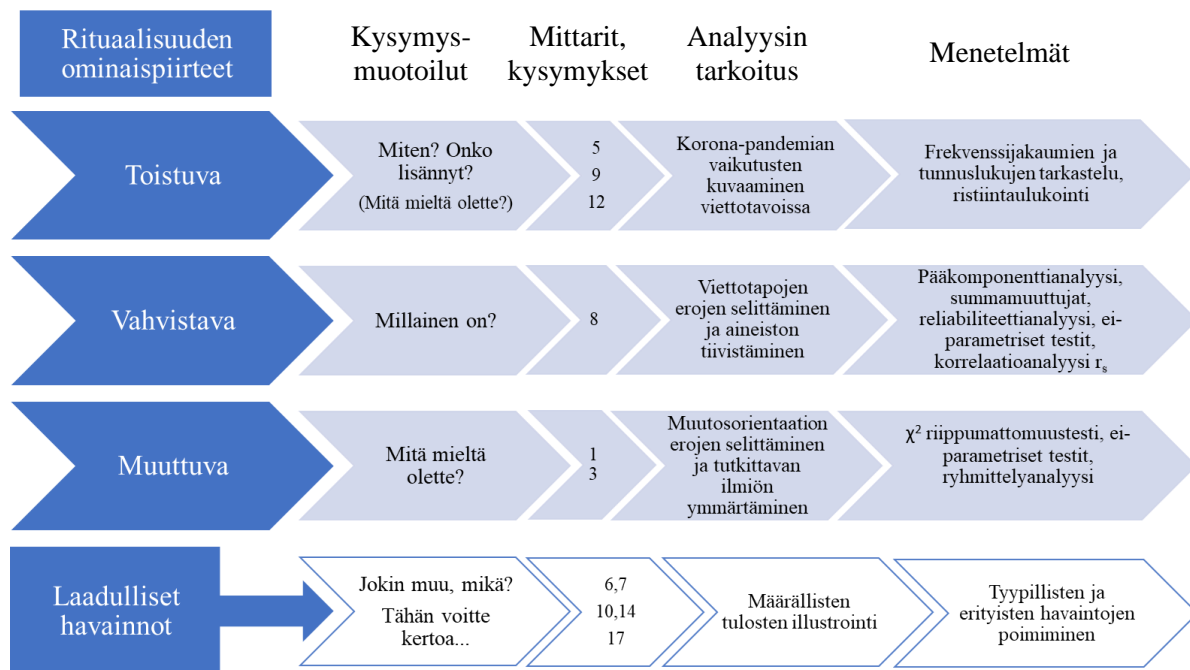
Rituaalisuuden ominaispiirteet

Kysymysmuotoilut

Mittarit, kysymykset

Analyysin tarkoitus

Menetelmät

Toistuva

Miten? Onko lisännyt?
(Mitä mieltä olette?)

5
9
12

Korona-pandemian vaikutusten kuvaaminen viettotavoissa

Frekvenssijakaumien ja tunnuslukujen tarkastelu, ristiintaulukointi

Vahvistava

Millainen on?

8

Viettotapojen erojen selittäminen ja aineiston tiivistäminen

Pääkomponenttianalyysi, summamuuttujat, reliabiliteettianalyysi, ei-parametriset testit, korrelaatioanalyysi $r_s$

Muuttuva

Mitä mieltä olette?

1
3

Muutosorientaation erojen selittäminen ja tutkittavan ilmiön ymmärtäminen

$\chi^2$ riippumattomuustesti, ei-parametriset testit, ryhmittelyanalyysi

Laadulliset havainnot

Jokin muu, mikä?
Tähän voitte kertoa...

6,7
10,14
17

Määrällisten tulosten illustrointi

Tyypillisten ja erityisten havaintojen poimiminen